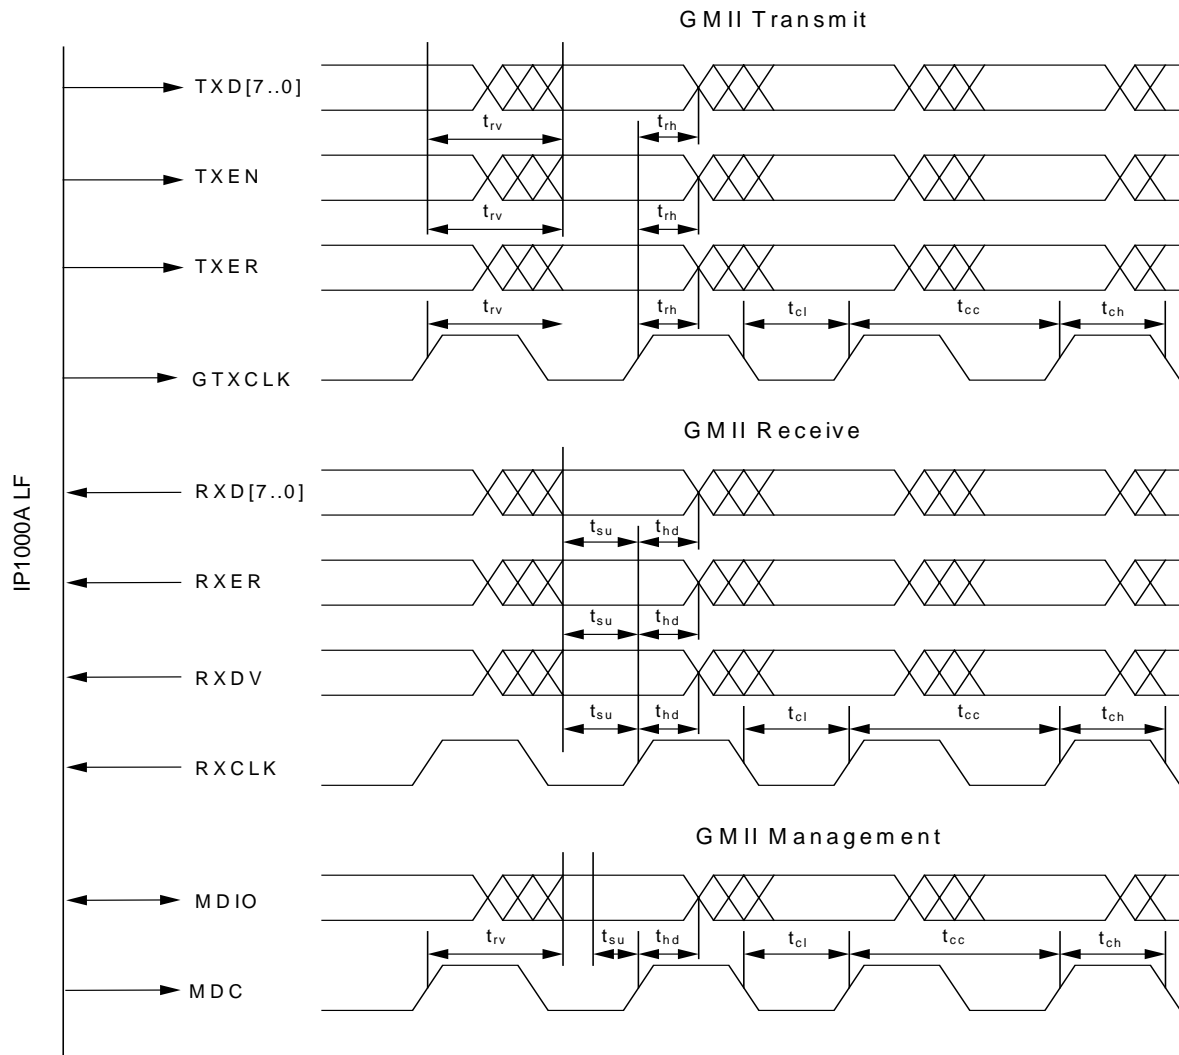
GMII Transmit

TXD[7..0]

$t_{rv}$ $t_{rh}$

TXEN

$t_{rv}$ $t_{rh}$

TXER

$t_{rv}$ $t_{rh}$ $t_{cl}$ $t_{cc}$ $t_{ch}$

GTXCLK

GMII Receive

IP1000A LF

RXD[7..0]

$t_{su}$ $t_{hd}$

RXER

$t_{su}$ $t_{hd}$

RXDV

$t_{su}$ $t_{hd}$ $t_{cl}$ $t_{cc}$ $t_{ch}$

RXCLK

GMII Management

MDIO

$t_{rv}$ $t_{su}$ $t_{hd}$ $t_{cl}$ $t_{cc}$ $t_{ch}$

MDC